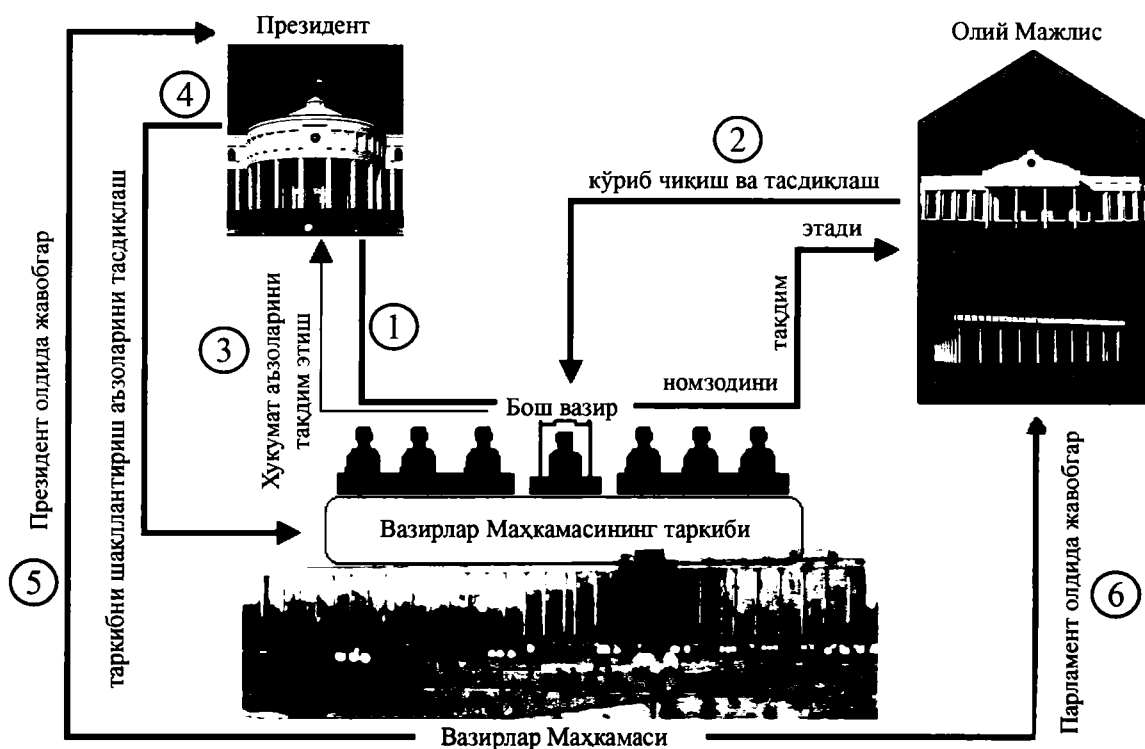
Президент

Олий Мажлис

4

2

кўриб чиқиш ва тасдиқлаш

этади

таклиф

номзодини

Бош вазир

1

3

Ҳукумат аъзоларини таклиф этиш

таркибни шакллантириш аъзоларини тасдиқлаш

Президент олдида жавобгар

5

Вазирлар Маҳкамасининг таркиби

Парламент олдида жавобгар

6

Вазирлар Маҳкамаси